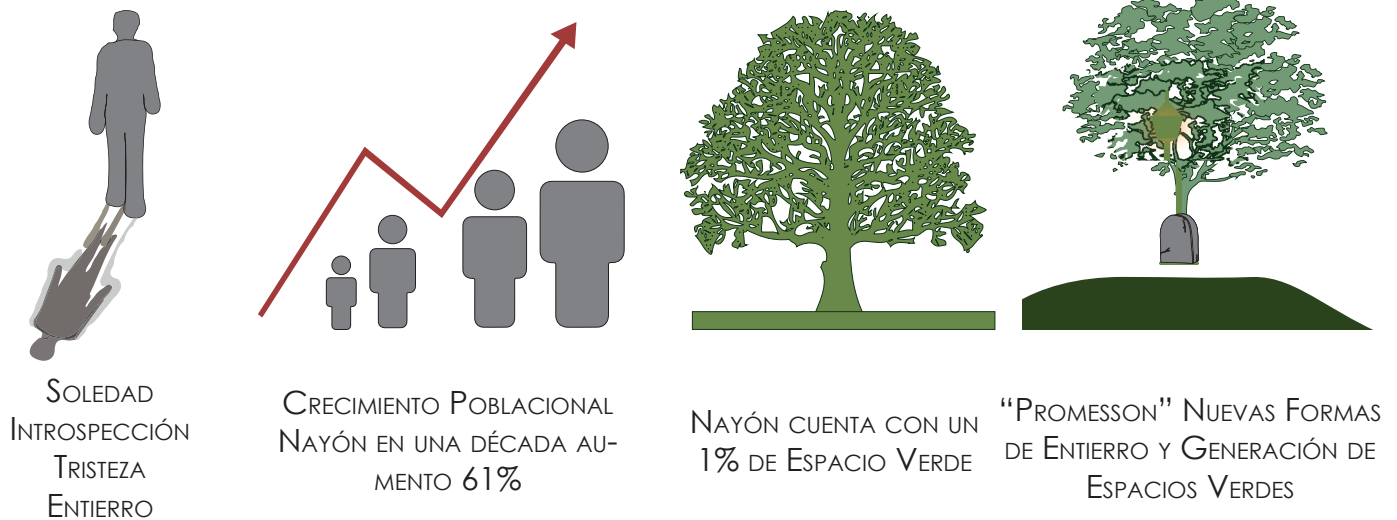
Soledad
Introspección
Tristeza
Entierro

Crecimiento Poblacional Nayón en una década aumento 61%

Nayón cuenta con un 1% de Espacio Verde

"Promesson" Nuevas Formas de Entierro y Generación de Espacios Verdes